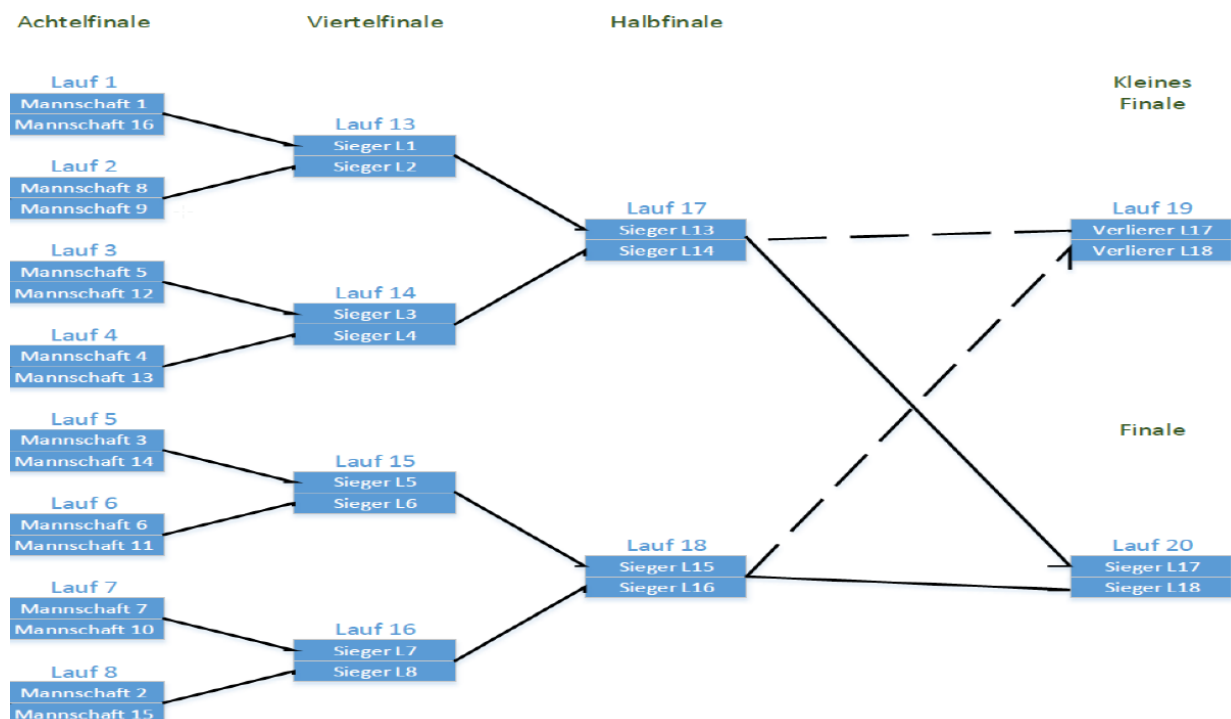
Achtelfinale

Viertelfinale

Halbfinale

Kleines Finale

Lauf 1
Mannschaft 1
Mannschaft 16

Lauf 2
Mannschaft 8
Mannschaft 9

Lauf 3
Mannschaft 5
Mannschaft 12

Lauf 4
Mannschaft 4
Mannschaft 13

Lauf 5
Mannschaft 3
Mannschaft 14

Lauf 6
Mannschaft 6
Mannschaft 11

Lauf 7
Mannschaft 7
Mannschaft 10

Lauf 8
Mannschaft 2
Mannschaft 15

Lauf 13
Sieger L1
Sieger L2

Lauf 14
Sieger L3
Sieger L4

Lauf 15
Sieger L5
Sieger L6

Lauf 16
Sieger L7
Sieger L8

Lauf 17
Sieger L13
Sieger L14

Lauf 18
Sieger L15
Sieger L16

Lauf 19
Verlierer L17
Verlierer L18

Finale

Lauf 20
Sieger L17
Sieger L18